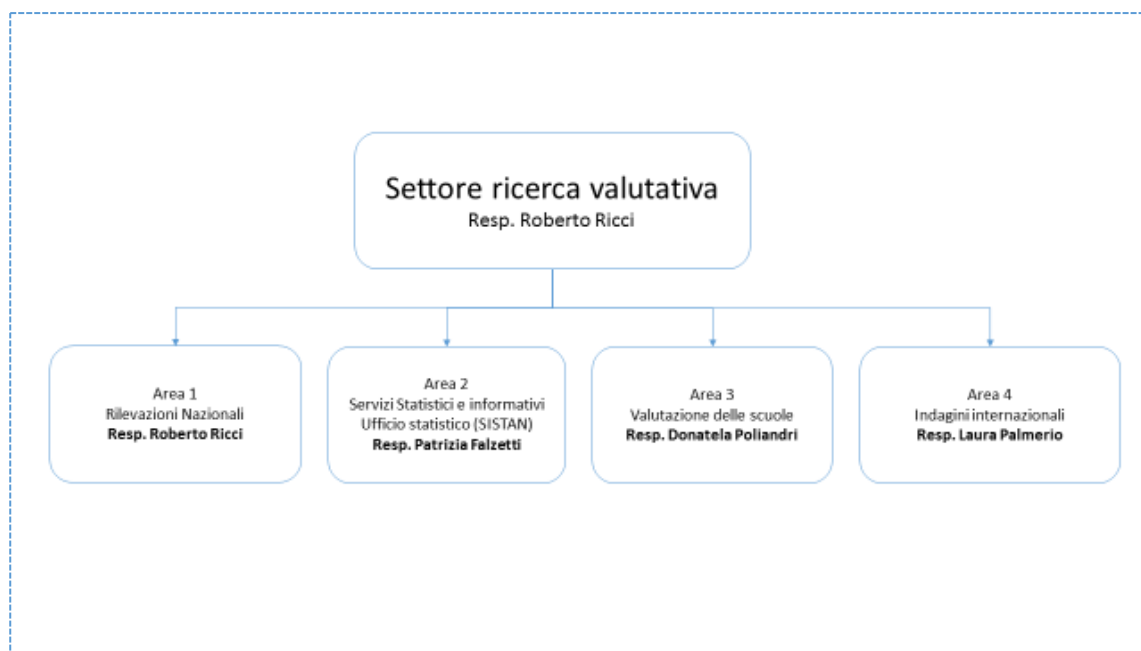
Settore ricerca valutativa
Resp. Roberto Ricci

Area 1
Rilevazioni Nazionali
**Resp. Roberto Ricci**

Area 2
Servizi Statistici e informativi
Ufficio statistico (SISTAN)
**Resp. Patrizia Falzetti**

Area 3
Valutazione delle scuole
**Resp. Donatela Poliandri**

Area 4
Indagini internazionali
**Resp. Laura Palmerio**